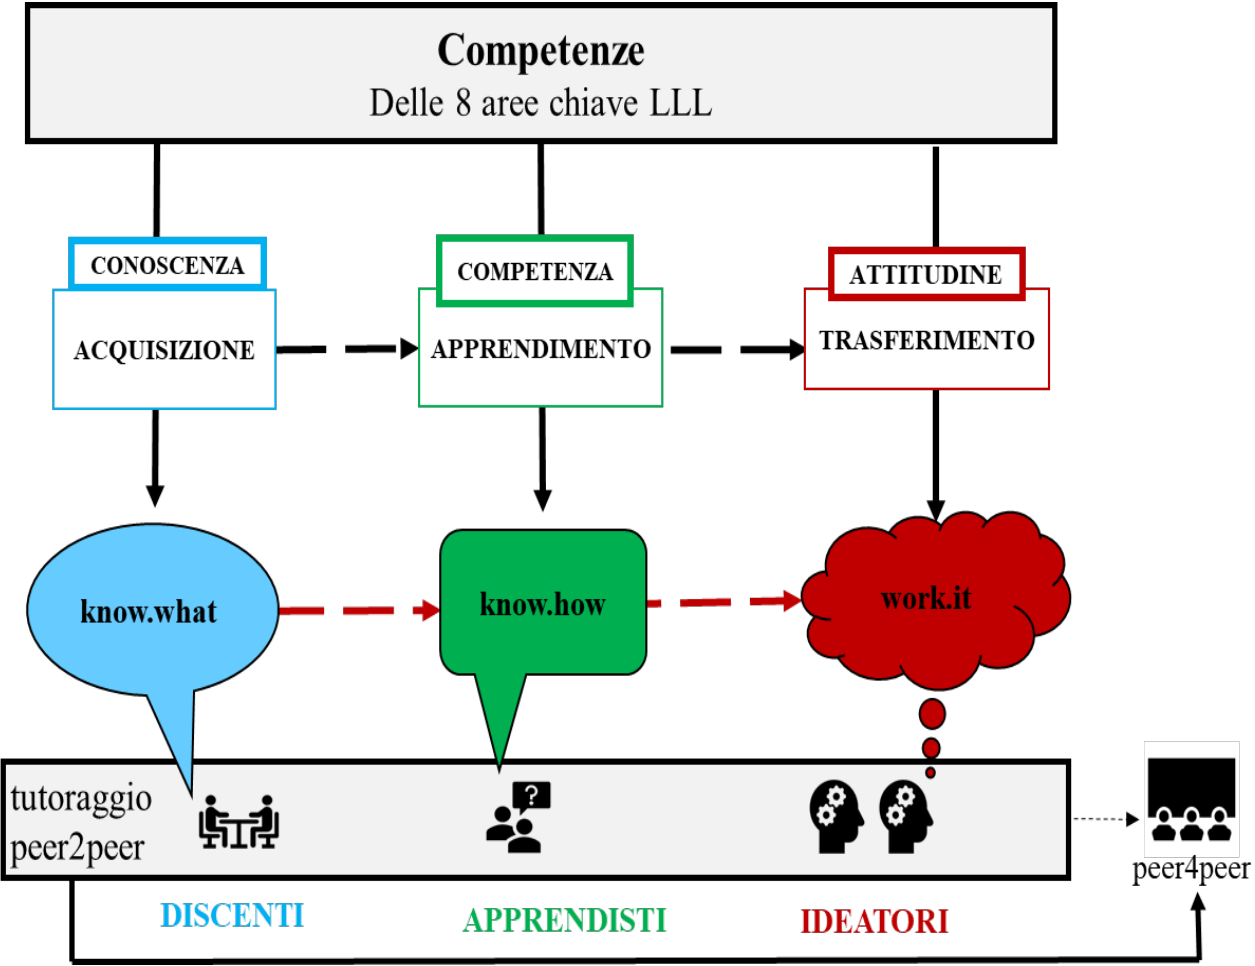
Competenze
Delle 8 aree chiave LLL

CONOSCENZA
ACQUISIZIONE

COMPETENZA
APPRENDIMENTO

ATTITUDINE
TRASFERIMENTO

know.what

know.how

work.it

tutoraggio peer2peer

?

peer4peer

DISCENTI

APPRENDISTI

IDEATORI